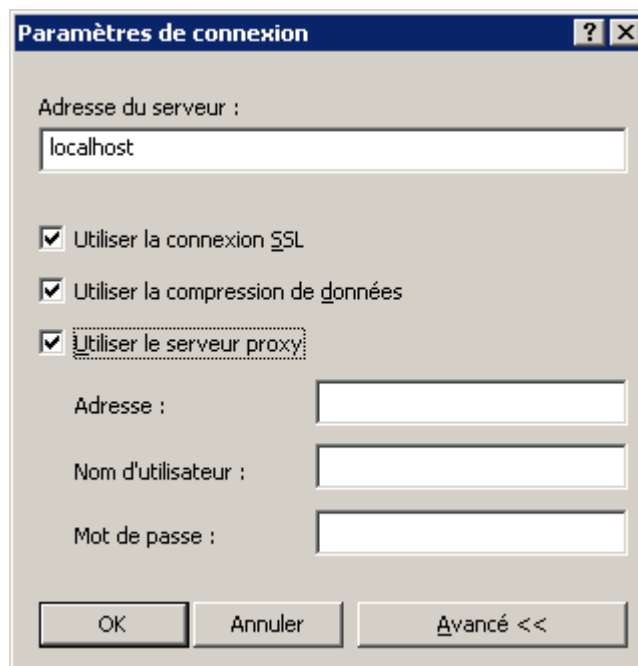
Paramètres de connexion

?

Adresse du serveur :

localhost

Utiliser la connexion SSL

Utiliser la compression de données

Utiliser le serveur proxy

Adresse :

Nom d'utilisateur :

Mot de passe :

OK

Annuler

Avancé <<